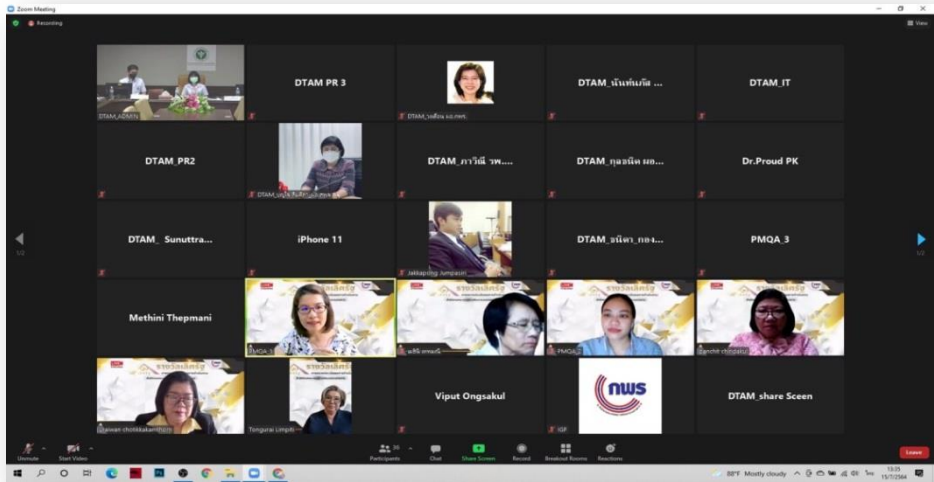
Zoom Meeting
Recording
View

DTAM_ADMIN
DTAM PR 3
DTAM_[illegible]
DTAM_นันท์นภัส ...
DTAM_IT
DTAM_PR2
DTAM_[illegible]
DTAM_ภาวิณี วพ....
DTAM_กุลธนิด ผอ...
Dr.Proud PK
DTAM_ Sunuttra...
iPhone 11
Jakkapong Jumpasri
DTAM_ธนิดา กอง...
PMQA_3
Methini Thepmani
PMQA_1
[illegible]
PMQA_2
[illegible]
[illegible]
Tongurai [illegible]
Viput Ongsakul
nws
ISF
DTAM_share Sceen

Unmute
Start Video
Participants
Chat
Share Screen
Record
Breakout Rooms
Reactions
Leave

88°F Mostly cloudy
13:35
15/7/2564